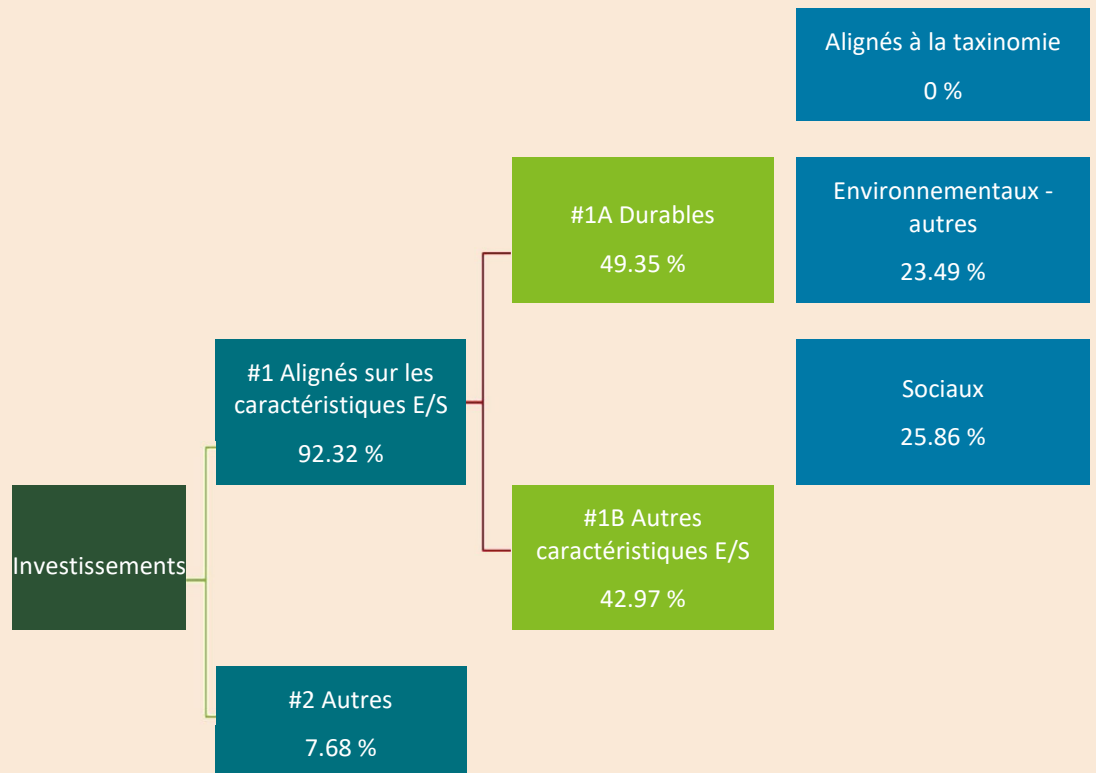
Alignés à la taxinomie

0 %

Environnementaux - autres

23.49 %

Sociaux

25.86 %

#1A Durables

49.35 %

#1B Autres caractéristiques E/S

42.97 %

#1 Alignés sur les caractéristiques E/S

92.32 %

Investissements

#2 Autres

7.68 %